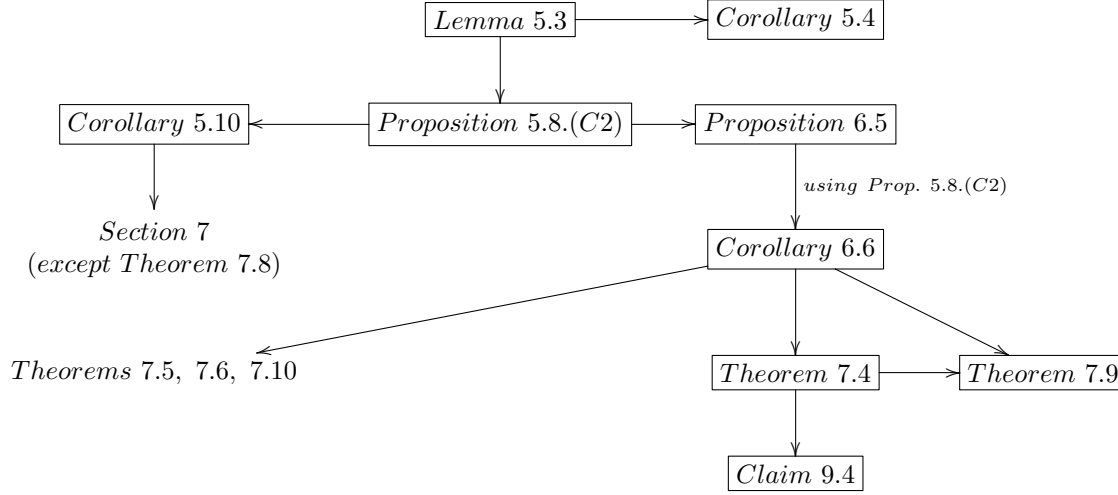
$Lemma$ 5.3
$Corollary$ 5.4
$Corollary$ 5.10
$Proposition$ 5.8.($C2$)
$Proposition$ 6.5
$using\ Prop.$ 5.8.($C2$)
$Section$ 7
($except\ Theorem$ 7.8)
$Corollary$ 6.6
$Theorems$ 7.5, 7.6, 7.10
$Theorem$ 7.4
$Theorem$ 7.9
$Claim$ 9.4